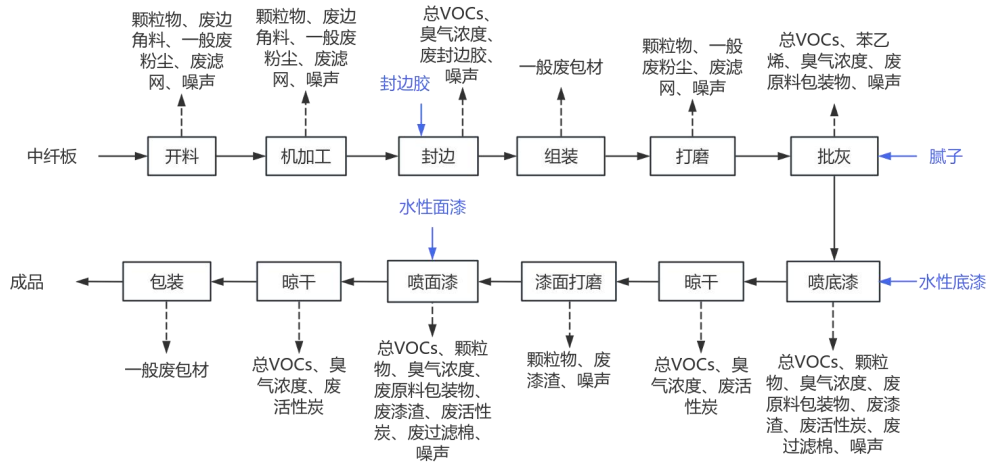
颗粒物、废边角料、一般废粉尘、废滤网、噪声

颗粒物、废边角料、一般废粉尘、废滤网、噪声

总VOCs、臭气浓度、废封边胶、噪声

一般废包材

颗粒物、一般废粉尘、废滤网、噪声

总VOCs、苯乙烯、臭气浓度、废原料包装物、噪声

封边胶

中纤板

开料

机加工

封边

组装

打磨

批灰

腻子

水性面漆

成品

包装

晾干

喷面漆

漆面打磨

晾干

喷底漆

水性底漆

一般废包材

总VOCs、臭气浓度、废活性炭

总VOCs、颗粒物、臭气浓度、废原料包装物、废漆渣、废活性炭、废过滤棉、噪声

颗粒物、废漆渣、噪声

总VOCs、臭气浓度、废活性炭

总VOCs、颗粒物、臭气浓度、废原料包装物、废漆渣、废活性炭、废过滤棉、噪声